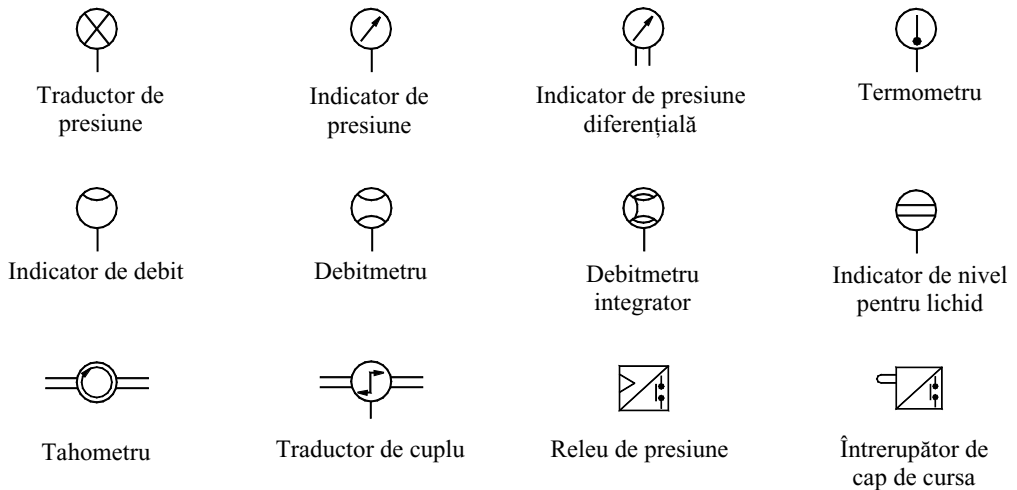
Traductor de presiune

Indicator de presiune

Indicator de presiune diferențială

Termometru

Indicator de debit

Debitmetru

Debitmetru integrator

Indicator de nivel pentru lichid

Tahometru

Traductor de cuplu

Releu de presiune

Întrerupător de cap de cursa